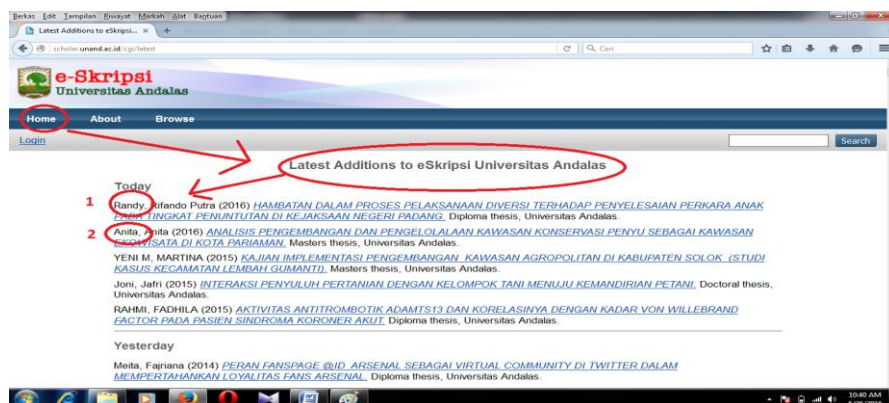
Berkas Edit Tampilan Riwayat Markah Alat Bantuan

Latest Additions to eSkripsi... ×

scholar.unand.ac.id/cgi/latest

Cari

e-Skripsi
Universitas Andalas

Home About Browse

Login

Search

Latest Additions to eSkripsi Universitas Andalas

Today

1

Randy, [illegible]ifando Putra (2016) HAMBATAN DALAM PROSES PELAKSANAAN DIVERSI TERHADAP PENYELESAIAN PERKARA ANAK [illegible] TINGKAT PENUNTUTAN DI KEJAKSAAN NEGERI PADANG. Diploma thesis, Universitas Andalas.

2

Anita, A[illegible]ita (2016) ANALISIS PENGEMBANGAN DAN PENGELOLAAN KAWASAN KONSERVASI PENYU SEBAGAI KAWASAN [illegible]WISATA DI KOTA PARIAMAN. Masters thesis, Universitas Andalas.

YENI M, MARTINA (2015) KAJIAN IMPLEMENTASI PENGEMBANGAN KAWASAN AGROPOLITAN DI KABUPATEN SOLOK (STUDI KASUS KECAMATAN LEMBAH GUMANTI). Masters thesis, Universitas Andalas.

Joni, Jafri (2015) INTERAKSI PENYULUH PERTANIAN DENGAN KELOMPOK TANI MENUJU KEMANDIRIAN PETANI. Doctoral thesis, Universitas Andalas.

RAHMI, FADHILA (2015) AKTIVITAS ANTITROMBOTIK ADAMTS13 DAN KORELASINYA DENGAN KADAR VON WILLEBRAND FACTOR PADA PASIEN SINDROMA KORONER AKUT. Diploma thesis, Universitas Andalas.

Yesterday

Meita, Fajriana (2014) PERAN FANSPAGE @ID_ARSENAL SEBAGAI VIRTUAL COMMUNITY DI TWITTER DALAM MEMPERTAHANKAN LOYALITAS FANS ARSENAL. Diploma thesis, Universitas Andalas.

10:40 AM